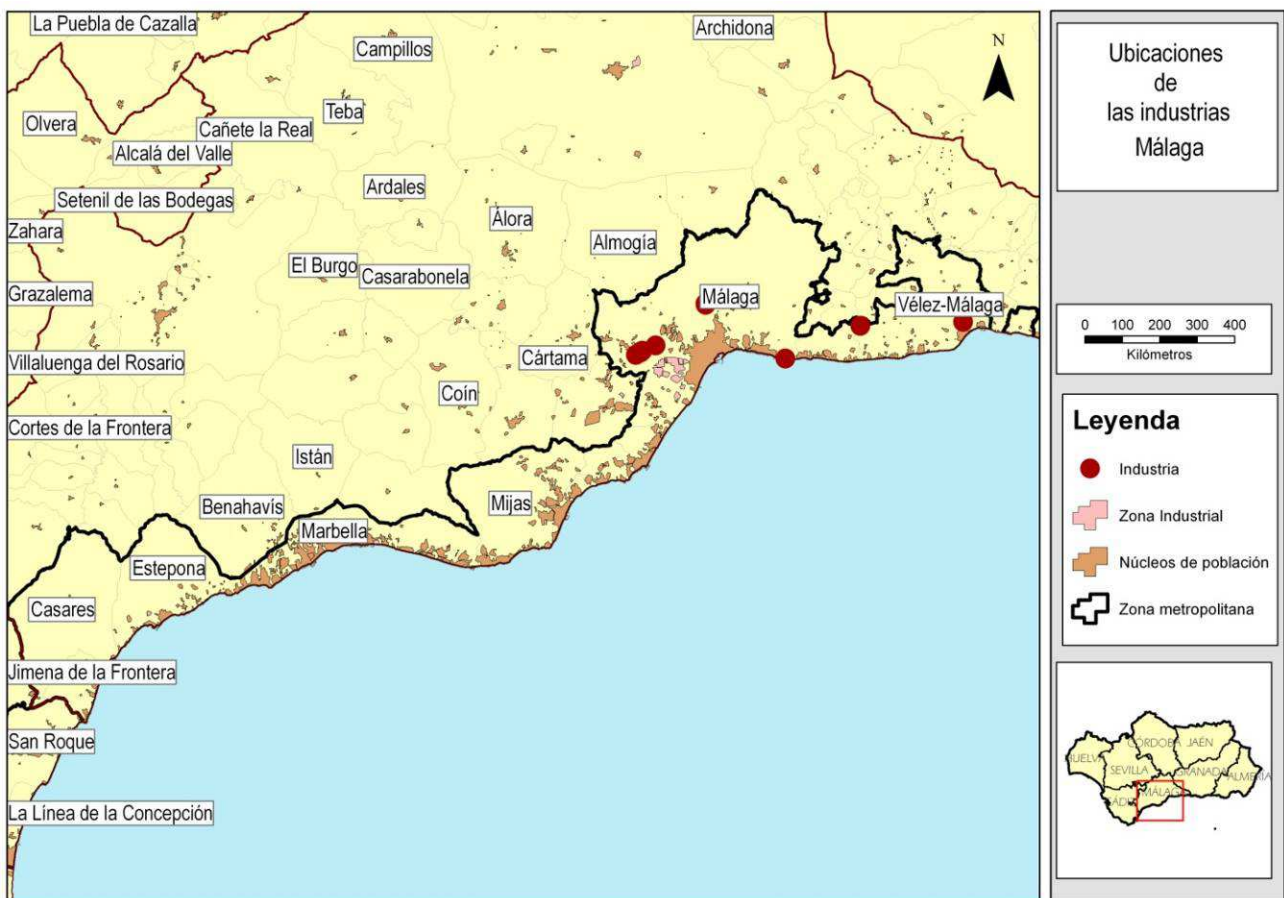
La Puebla de Cazalla
Campillos
Archidona
N
Olvera
Teba
Cañete la Real
Alcalá del Valle
Ardales
Setenil de las Bodegas
Álora
Zahara
Almogía
El Burgo
Casarabonela
Grazalema
Málaga
Vélez-Málaga
Villaluenga del Rosario
Cártama
Coín
Cortes de la Frontera
Istán
Benahavís
Mijas
Marbella
Estepona
Casares
Jimena de la Frontera
San Roque
La Línea de la Concepción

Ubicaciones de las industrias Málaga

0 100 200 300 400
Kilómetros

Leyenda
Industria
Zona Industrial
Núcleos de población
Zona metropolitana

CÓRDOBA
JAÉN
HUELVA
SEVILLA
GRANADA
ALMERÍA
CÁDIZ
MÁLAGA